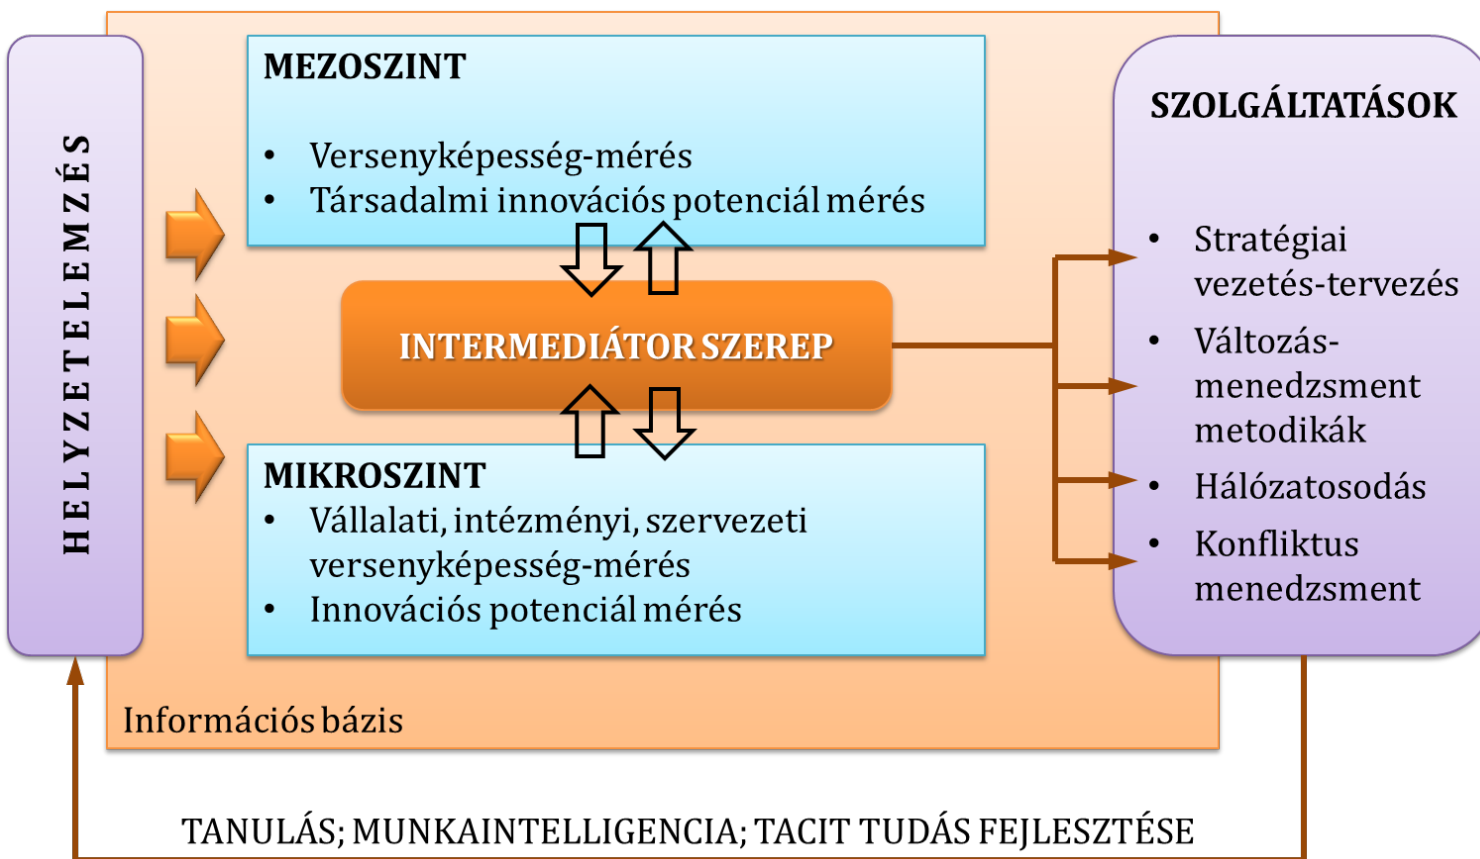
HELYZETELEMZÉS

MEZOSZINT

• Versenyképesség-mérés
• Társadalmi innovációs potenciál mérés

INTERMEDIÁTOR SZEREP

MIKROSZINT
• Vállalati, intézményi, szervezeti versenyképesség-mérés
• Innovációs potenciál mérés

Információs bázis

SZOLGÁLTATÁSOK

• Stratégiai vezetés-tervezés
• Változás-menedzsment metodikák
• Hálózatosodás
• Konfliktus menedzsment

TANULÁS; MUNKAINTELLIGENCIA; TACIT TUDÁS FEJLESZTÉSE